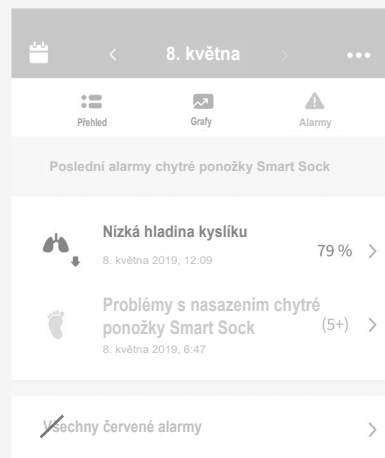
8. května

Přehled
Grafy
Alarmy

Poslední alarmy chytré ponožky Smart Sock

Nízká hladina kyslíku
8. května 2019, 12:09
79 %

Problémy s nasazením chytré ponožky Smart Sock
8. května 2019, 6:47
(5+)

Všechny červené alarmy